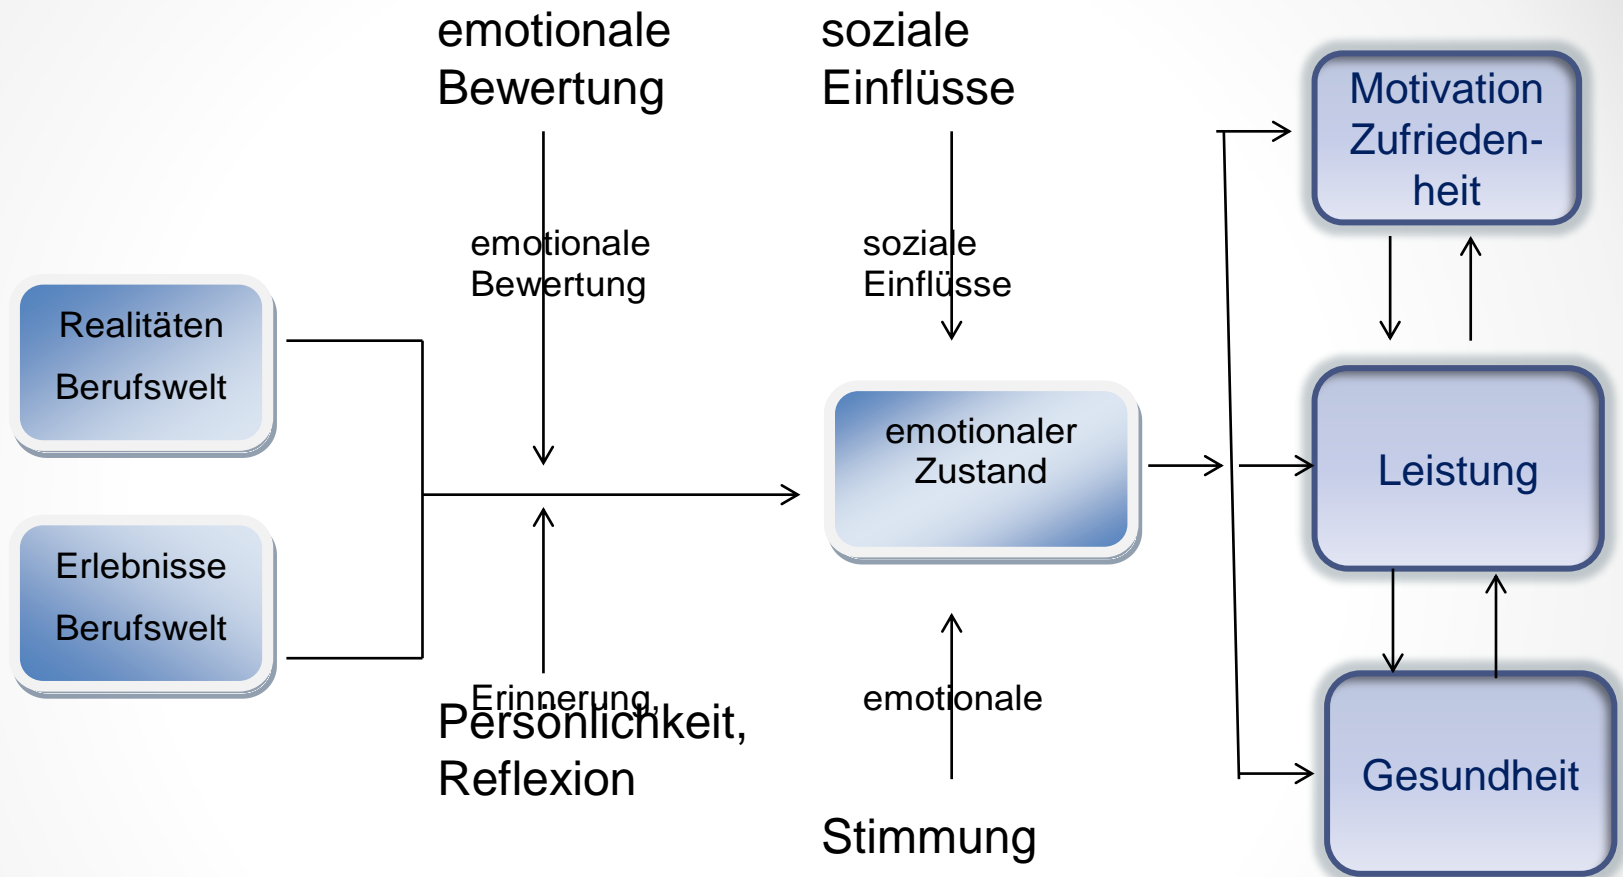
emotionale Bewertung

soziale Einflüsse

emotionale Bewertung

soziale Einflüsse

Motivation Zufriedenheit

Realitäten Berufswelt

Erlebnisse Berufswelt

emotionaler Zustand

Leistung

Erinnerung,

Persönlichkeit, Reflexion

emotionale

Stimmung

Gesundheit